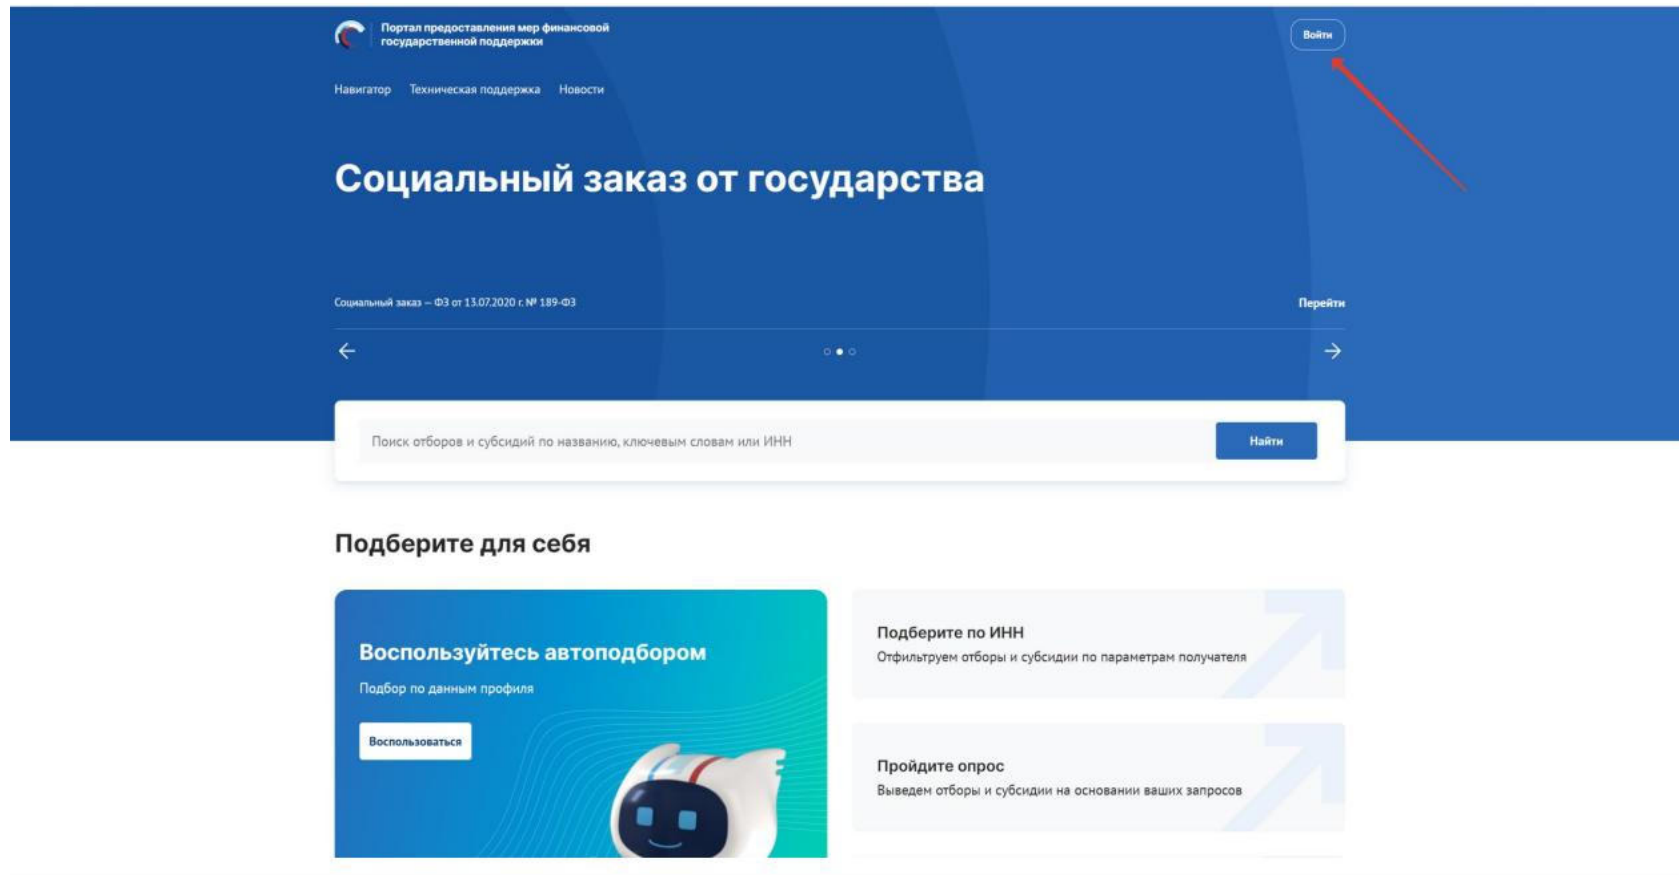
Портал предоставления мер финансовой государственной поддержки

Войти

Навигатор Техническая поддержка Новости

Социальный заказ от государства

Социальный заказ – ФЗ от 13.07.2020 г. № 189-ФЗ

Перейти

Поиск отборов и субсидий по названию, ключевым словам или ИНН

Найти

Подберите для себя

Воспользуйтесь автоподбором

Подбор по данным профиля

Воспользоваться

Подберите по ИНН

Отфильтруем отборы и субсидии по параметрам получателя

Пройдите опрос

Выведем отборы и субсидии на основании ваших запросов